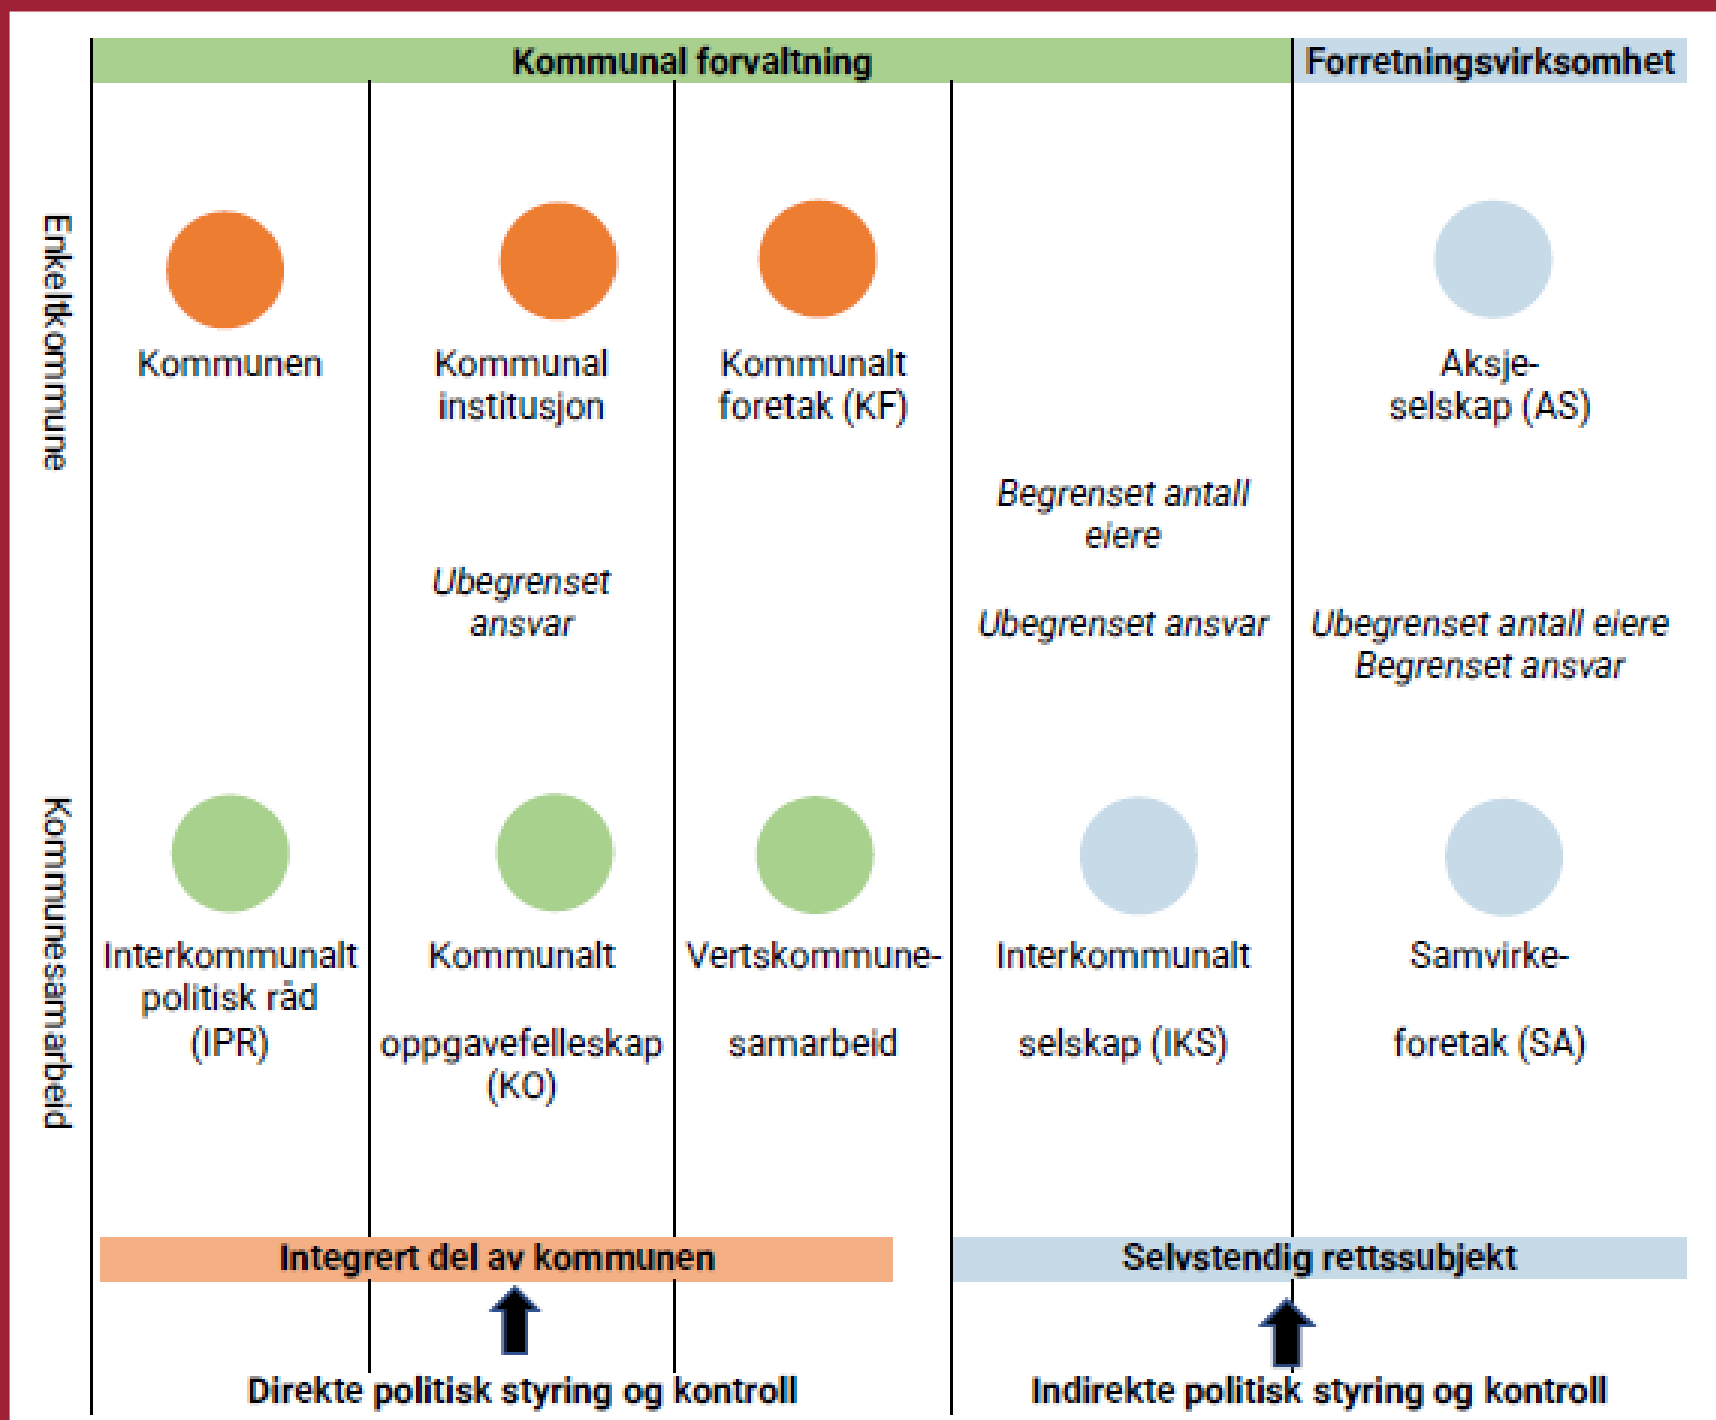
Kommunal forvaltning

Forretningsvirksomhet

Enkeltkommune

Kommunen

Kommunal institusjon

Kommunalt foretak (KF)

Aksje-selskap (AS)

Begrenset antall eiere

Ubegrenset ansvar

Ubegrenset ansvar

Ubegrenset antall eiere
Begrenset ansvar

Kommunesamarbeid

Interkommunalt politisk råd (IPR)

Kommunalt oppgavefelleskap (KO)

Vertskommune-samarbeid

Interkommunalt selskap (IKS)

Samvirke-foretak (SA)

Integrert del av kommunen

Selvstendig rettssubjekt

Direkte politisk styring og kontroll

Indirekte politisk styring og kontroll